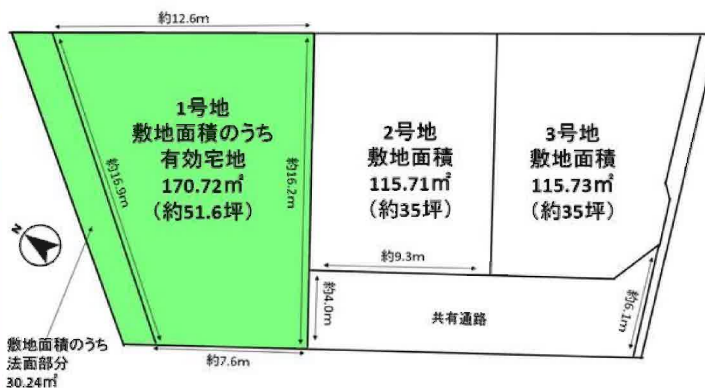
約12.6m

1号地
敷地面積のうち
有効宅地
170.72㎡
(約51.6坪)

約16.9m

約16.2m

2号地
敷地面積
115.71㎡
(約35坪)

3号地
敷地面積
115.73㎡
(約35坪)

N

約9.3m

約4.0m

共有通路

約6.1m

約7.6m

敷地面積のうち
法面部分
30.24㎡